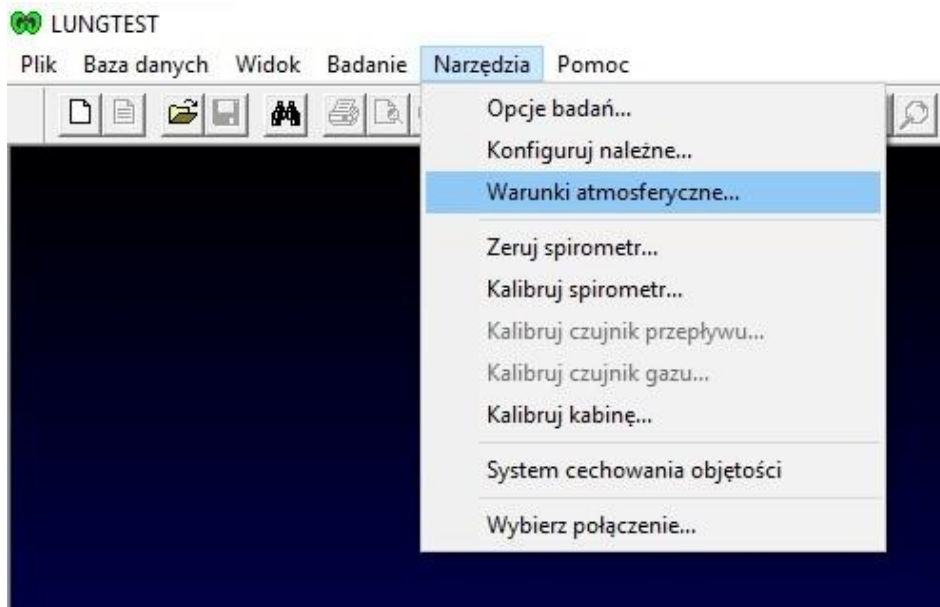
LUNGTEST

Plik Baza danych Widok Badanie Narzędzia Pomoc

Opcje badań...
Konfiguruj należne...
Warunki atmosferyczne...
Zeruj spirometr...
Kalibruj spirometr...
Kalibruj czujnik przepływu...
Kalibruj czujnik gazu...
Kalibruj kabinę...
System cechowania objętości
Wybierz połączenie...